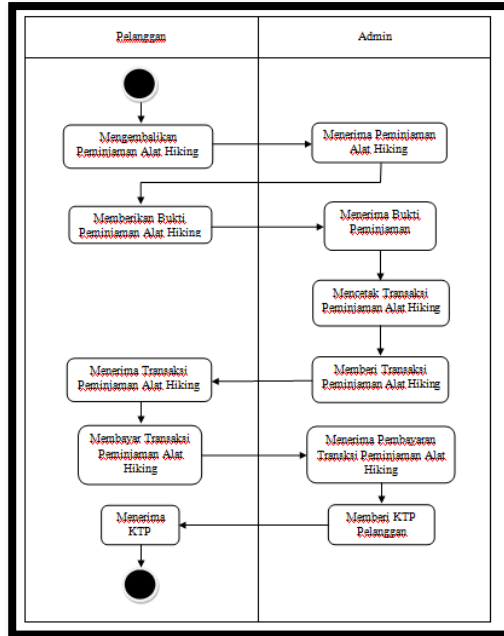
| Pelanggan | Admin |
|---|---|

Mengembalikan Peminjaman Alat Hiking

Menerima Peminjaman Alat Hiking

Memberikan Bukti Peminjaman Alat Hiking

Menerima Bukti Peminjaman

Mencetak Transaksi Peminjaman Alat Hiking

Menerima Transaksi Peminjaman Alat Hiking

Memberi Transaksi Peminjaman Alat Hiking

Membayar Transaksi Peminjaman Alat Hiking

Menerima Pembayaran Transksi Peminjaman Alat Hiking

Menerima KTP

Memberi KTP Pelanggan